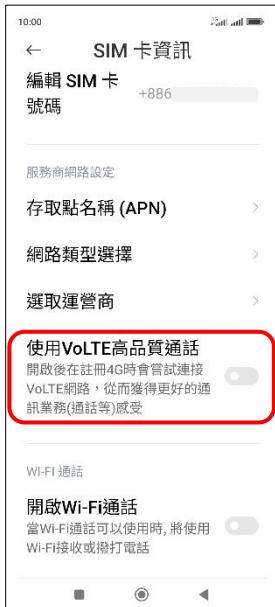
10:00

←　SIM 卡資訊

編輯 SIM 卡號碼　+886

服務商網路設定

存取點名稱 (APN)

網路類型選擇

選取運營商

使用VoLTE高品質通話
開啟後在註冊4G時會嘗試連接VoLTE網路，從而獲得更好的通訊業務(通話等)感受

WI-FI 通話

開啟Wi-Fi通話
當Wi-Fi通話可以使用時, 將使用Wi-Fi接收或撥打電話